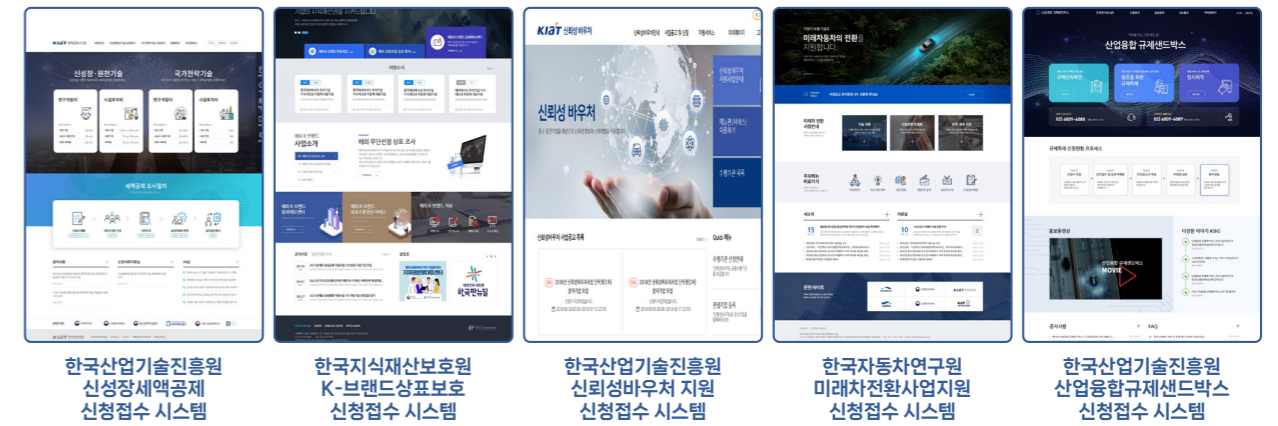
KIAT
신성장·원천기술
국가전략기술
세액공제 조사절차

해외 무단선점 상표 조사
사업소개

KIAT 신뢰성 바우처
신뢰성 바우처

미래자동차의 전환을 지원합니다

산업융합 규제샌드박스
MOVIE
FAQ

한국산업기술진흥원
신성장세액공제
신청접수 시스템

한국지식재산보호원
K-브랜드상표보호
신청접수 시스템

한국산업기술진흥원
신뢰성바우처 지원
신청접수 시스템

한국자동차연구원
미래차전환사업지원
신청접수 시스템

한국산업기술진흥원
산업융합규제샌드박스
신청접수 시스템